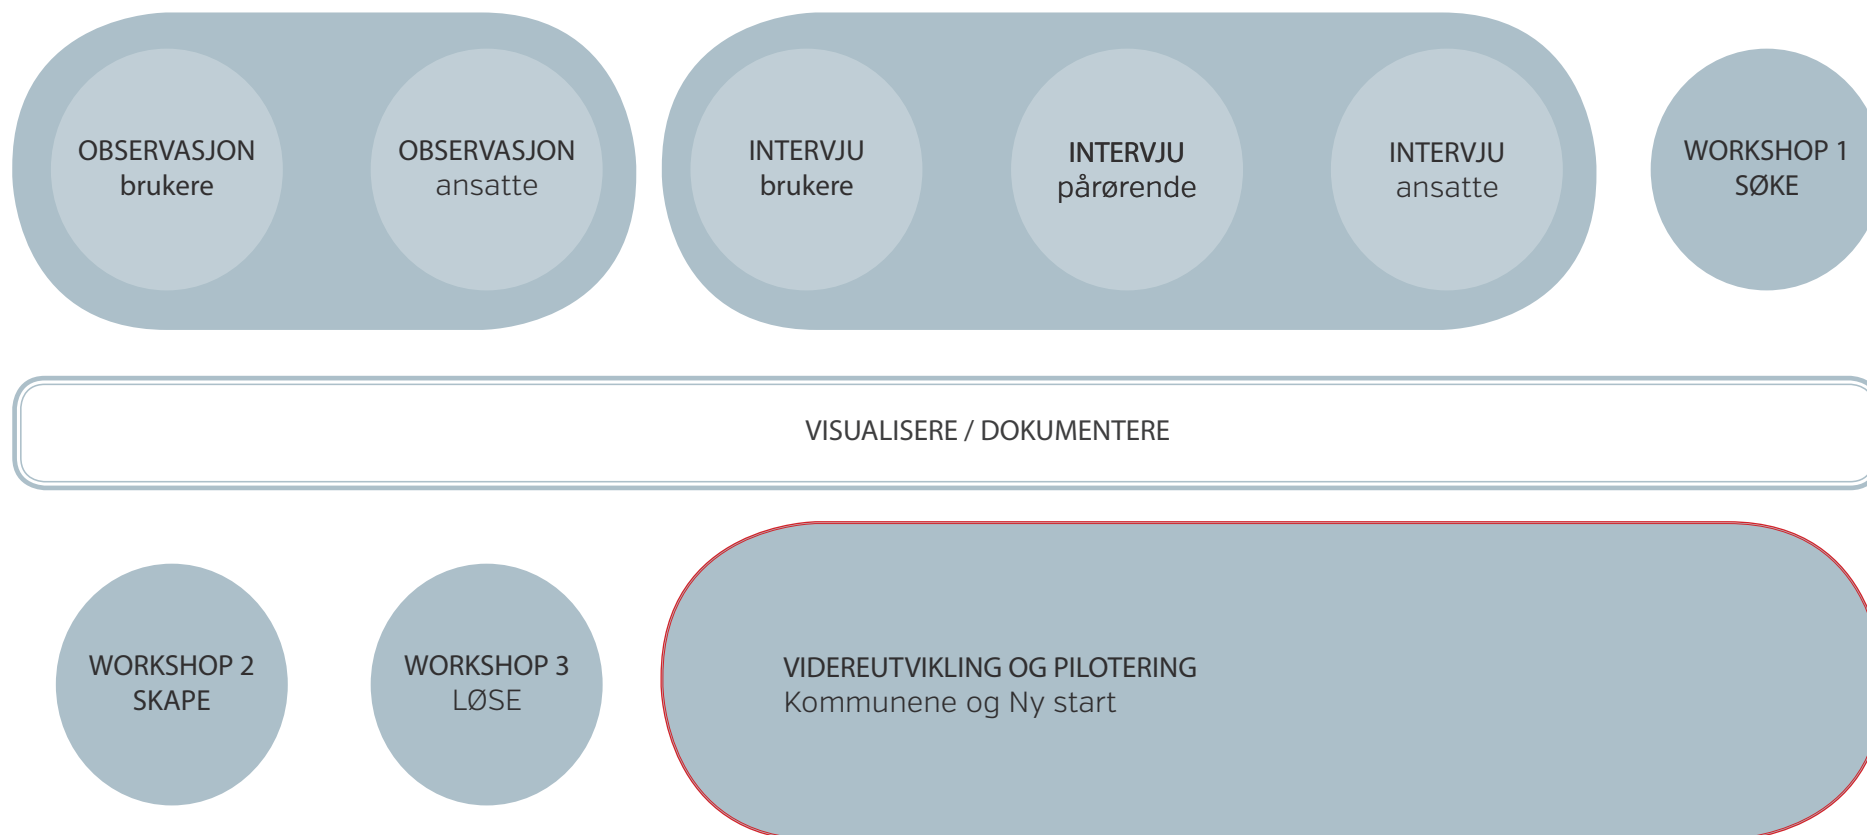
OBSERVASJON
brukere

OBSERVASJON
ansatte

INTERVJU
brukere

INTERVJU
pårørende

INTERVJU
ansatte

WORKSHOP 1
SØKE

VISUALISERE / DOKUMENTERE

WORKSHOP 2
SKAPE

WORKSHOP 3
LØSE

VIDEREUTVIKLING OG PILOTERING
Kommunene og Ny start